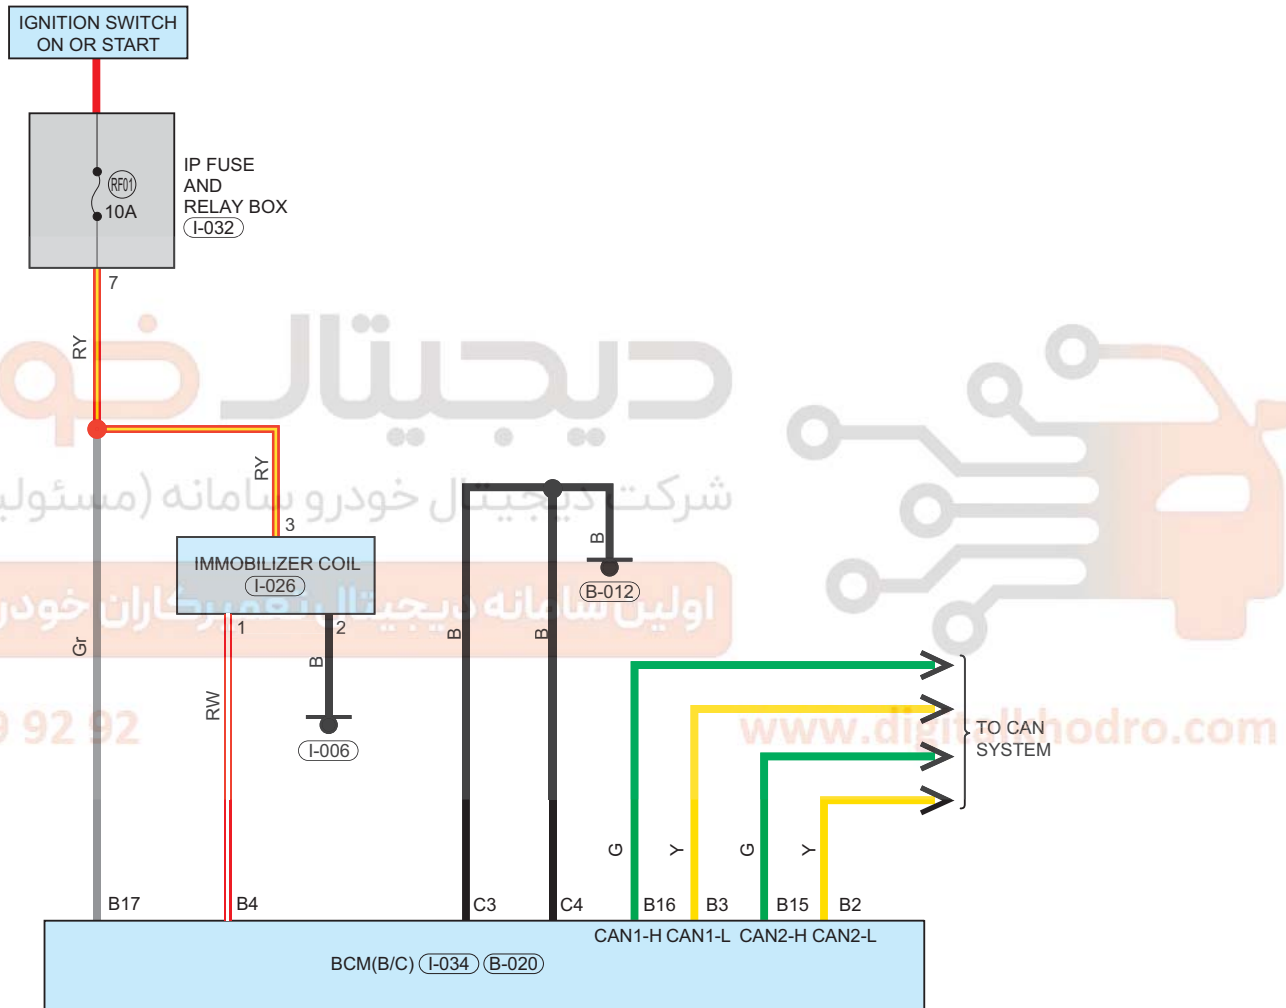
IGNITION SWITCH
ON OR START

RF01
10A

IP FUSE
AND
RELAY BOX
I-032

7

RY

RY

3

IMMOBILIZER COIL
I-026

1
2

B

I-006

RW

Gr

B
B
B

B-012

TO CAN
SYSTEM

G
Y
G
Y

B17
B4
C3
C4
B16
B3
B15
B2

CAN1-H CAN1-L CAN2-H CAN2-L

BCM(B/C) I-034 B-020

دیجیتال خودرو

شرکت دیجیتال خودرو سامانه (مسئولیت

اولین سامانه دیجیتال تعمیرکاران خودرو

9 92 92

www.digitalkhodro.com